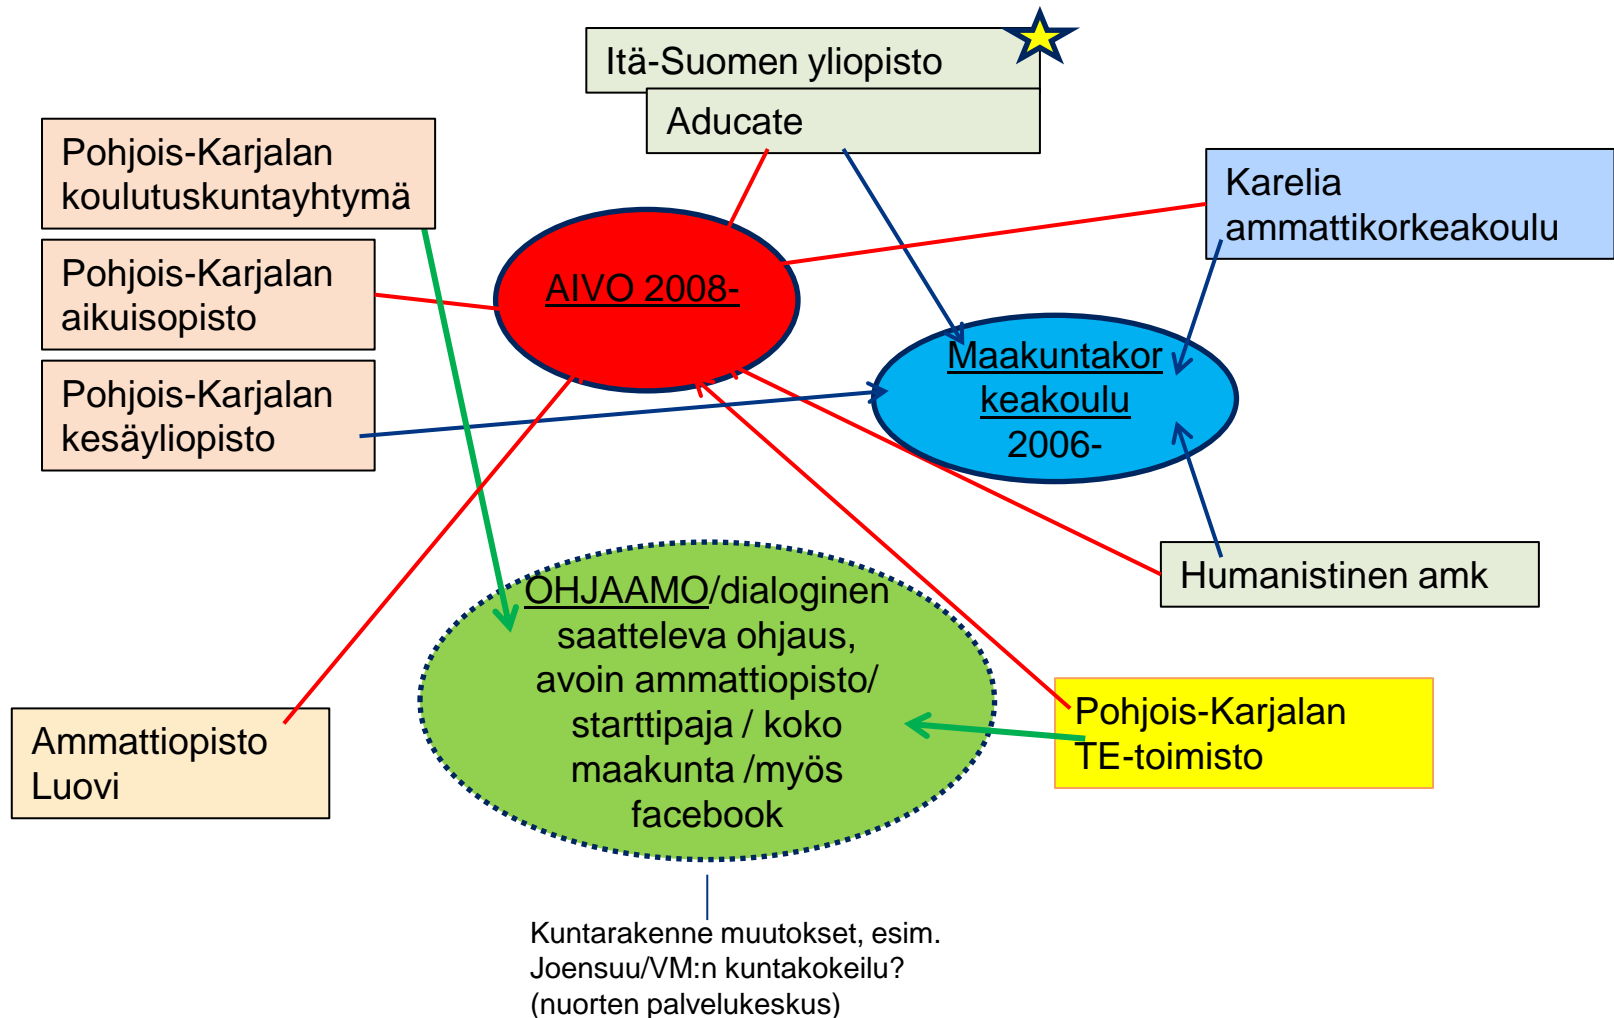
Itä-Suomen yliopisto

Aducate

Pohjois-Karjalan koulutuskuntayhtymä

Karelia ammattikorkeakoulu

Pohjois-Karjalan aikuisopisto

AIVO 2008-

Maakuntakorkeakoulu 2006-

Pohjois-Karjalan kesäyliopisto

Humanistinen amk

OHJAAMO/dialoginen saatteleva ohjaus, avoin ammattiopisto/ starttipaja / koko maakunta /myös facebook

Pohjois-Karjalan TE-toimisto

Ammattiopisto Luovi

Kuntarakenne muutokset, esim. Joensuu/VM:n kuntakokeilu? (nuorten palvelukeskus)